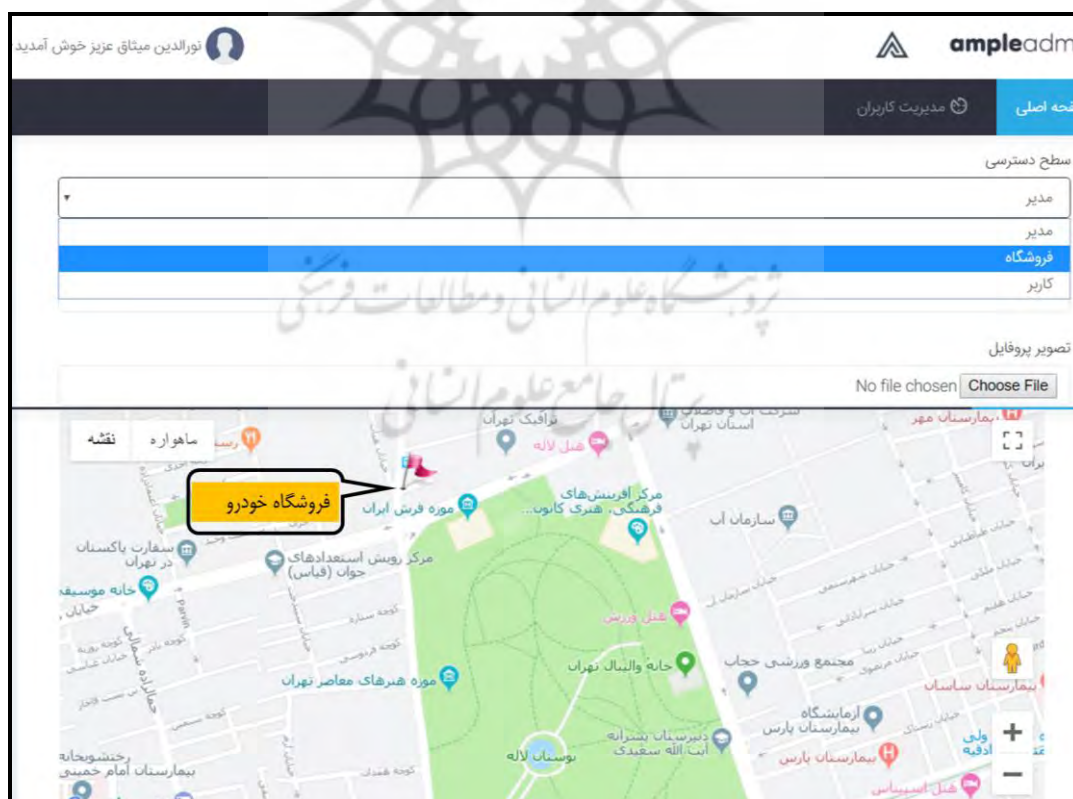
نورالدین میثاق عزیز خوش آمدید
ampleadm

حه اصلی
مدیریت کاربران

سطح دسترسی
مدیر
مدیر
فروشگاه
کاربر

تصویر پروفایل
Choose File No file chosen

نقشه
ماهواره
فروشگاه خودرو
ترافیک تهران
هتل لاله
استان تهران
بیمارستان مهر
مرکز آفرینش‌های فرهنگی، هنری کانون...
موزه فرش ایران
سازمان آب
سفارت پاکستان در تهران
مرکز رویش استعدادهای جوان (فیاس)
خانه موسیقی
هتل ورزش
خانه والیبال تهران
مجتمع ورزشی حجاب
موزه هنرهای معاصر تهران
بیمارستان ساسان
آزمایشگاه بیمارستان پارس
دبیرستان پسرانه آیت الله سعیدی
بوستان لاله
بیمارستان پارس
بیمارستان امام خمینی
هتل اسپیناس
پژوهشگاه علوم انسانی و مطالعات فرهنگی
پرتال جامع علوم انسانی